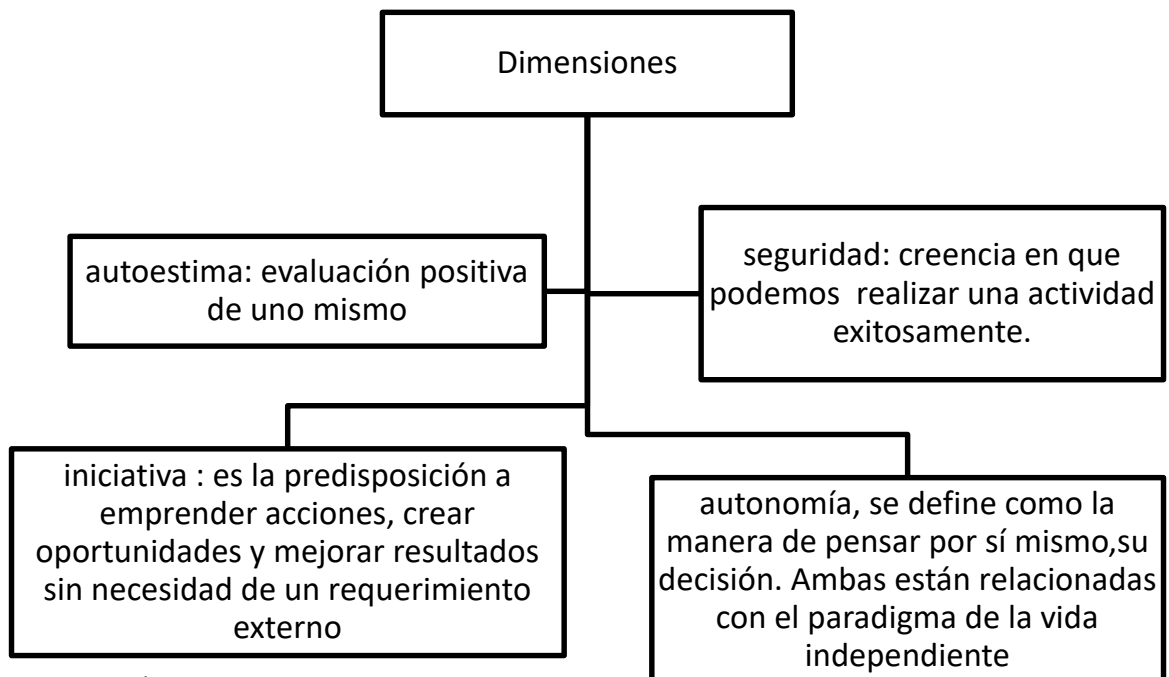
Dimensiones

autoestima: evaluación positiva de uno mismo

seguridad: creencia en que podemos realizar una actividad exitosamente.

iniciativa : es la predisposición a emprender acciones, crear oportunidades y mejorar resultados sin necesidad de un requerimiento externo

autonomía, se define como la manera de pensar por sí mismo,su decisión. Ambas están relacionadas con el paradigma de la vida independiente